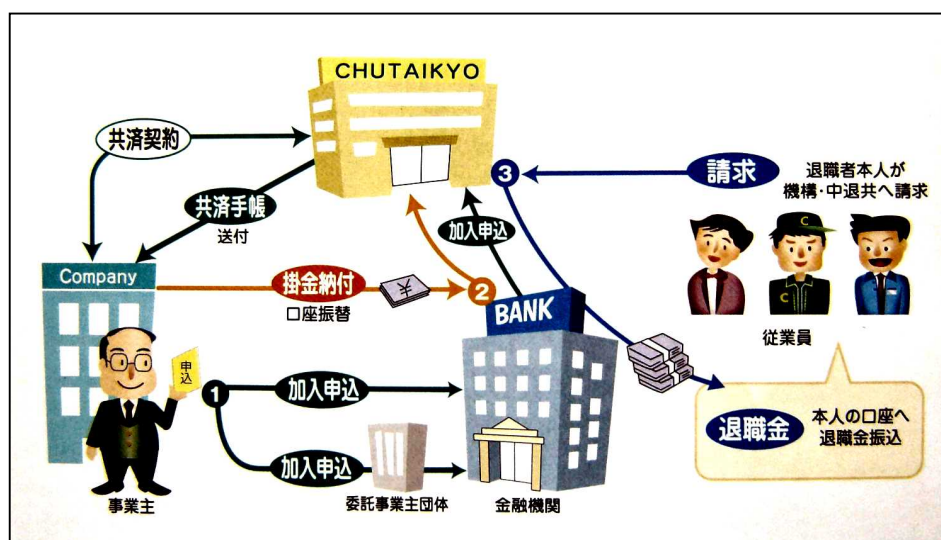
CHUTAIKYO

共済契約

共済手帳
送付

3
請求
退職者本人が
機構・中退共へ請求

加入申込

Company

掛金納付
口座振替

¥

2

BANK

従業員

申込

1
加入申込

加入申込

退職金
本人の口座へ
退職金振込

事業主

委託事業主団体

金融機関